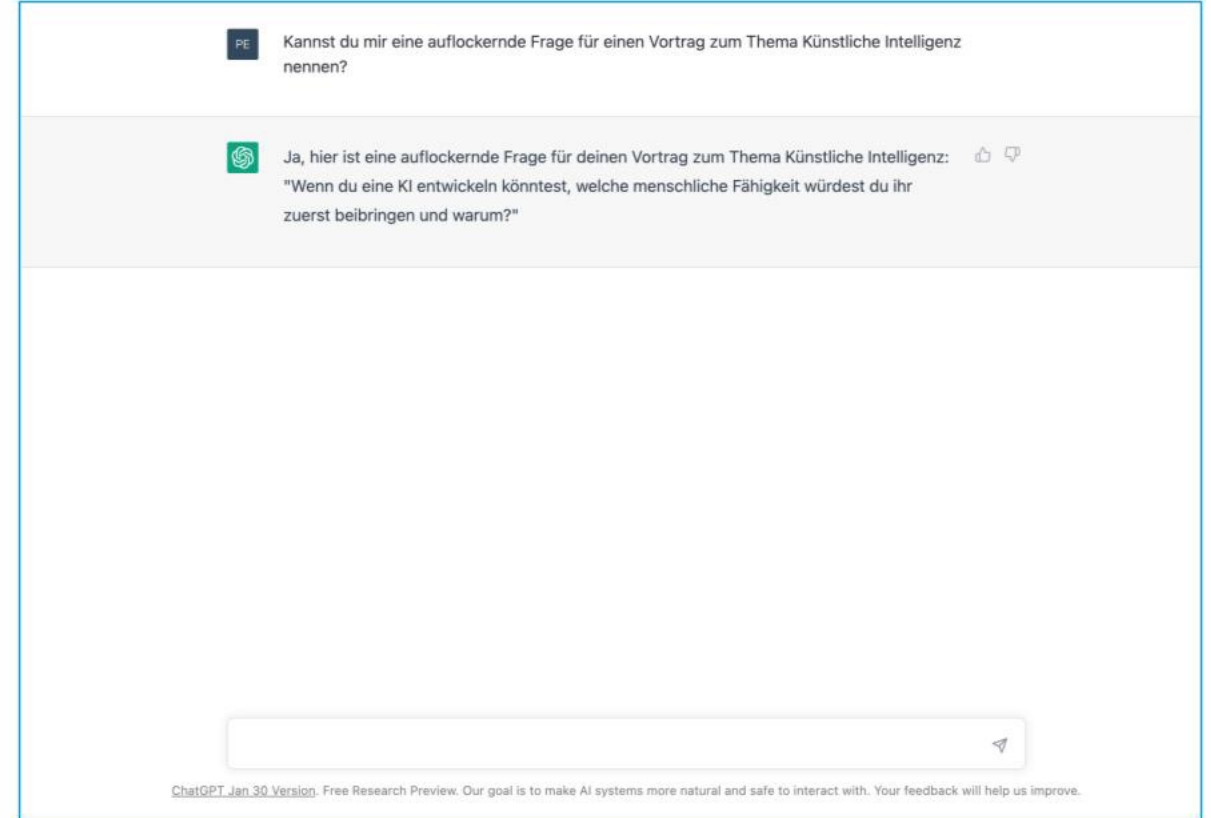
PE

Kannst du mir eine auflockernde Frage für einen Vortrag zum Thema Künstliche Intelligenz nennen?

Ja, hier ist eine auflockernde Frage für deinen Vortrag zum Thema Künstliche Intelligenz: "Wenn du eine KI entwickeln könntest, welche menschliche Fähigkeit würdest du ihr zuerst beibringen und warum?"

ChatGPT Jan 30 Version. Free Research Preview. Our goal is to make AI systems more natural and safe to interact with. Your feedback will help us improve.